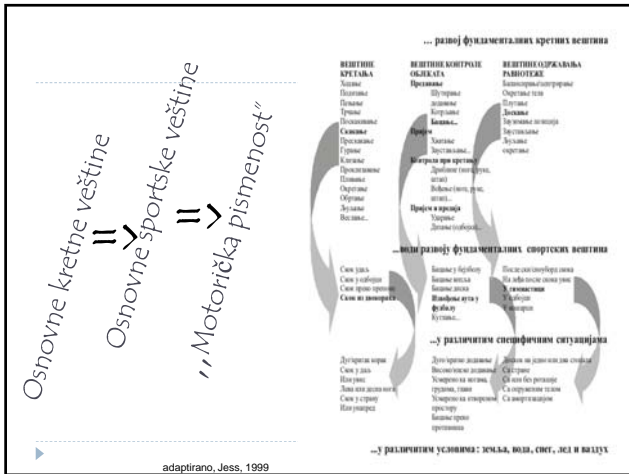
Osnovne kretne veštine
=>
Osnovne sportske veštine
=>
„Motorička pismenost"

... развој фундаменталних кретних вештина

ВЕШТИНЕ КРЕТАЊА
Ходање
Пузање
Пењање
Трчање
Поскакивање
Скакање
Прескакање
Гурање
Клизање
Превлачење
Пливање
Окретање
Обртање
Љуљање
Вешање...

ВЕШТИНЕ КОНТРОЛЕ ОБЈЕКАТА
Предавање
Шутирање
Додавање
Котрљање
Бацање...
Пријем
Хватање
Заустављање...
Контрола при кретању
Дриблинг (ногом, руком, штапом)
Вођење (ногом, руке, штапа)...
Пријем и предаја
Ударање
Динамично одбијање...

ВЕШТИНЕ ОДРЖАВАЊА РАВНОТЕЖЕ
Балансирање/потпирање
Окретање тела
Плутање
Доскок
Заустављање по ивици
Заустављање
Љуљање
окретање

...води развоју фундаменталних спортских вештина

Скок удаљ
Скок у висину
Скок преко препоне
Скок из помоћ...

Бацање у баскету
Бацање кугле
Бацање диска
Изводење ногу у фудбалу
Куглање...

После скок/сноуборд лития
На леђи после скока удаљ
У гимнастици
У кошарци
У хокеју

...у различитим специфичним ситуацијама

Дуги/кратак корак
Скок у даљ
Или укис
Лева или десна нога
Скок у страну
Или унапред

Дуго/кратко додавање
Високо/ниско додавање
Уперено на мету
Уперено на отворени простор
Бацање преко противника

Доскок на једну или две стопала
Са стране
Са или без ротације
Са опруженим телом
Са заврнутим

...у различитим условима: земља, вода, снег, лед и ваздух

adaptirano, Jess, 1999